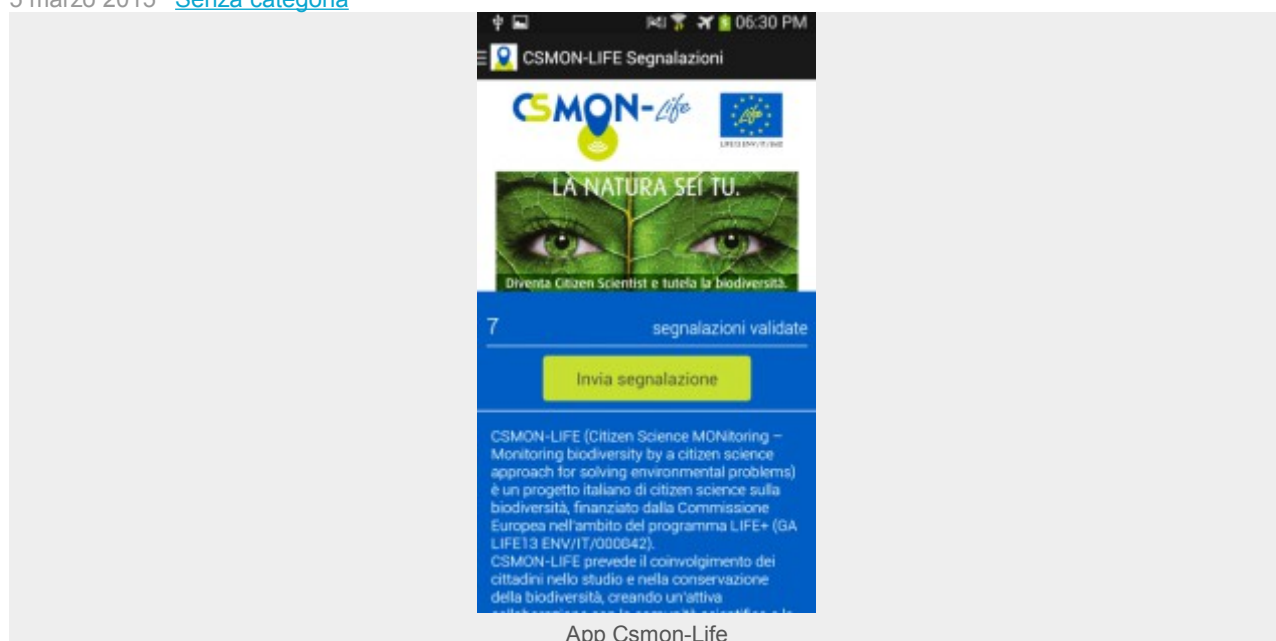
5 marzo 2015 Senza categoria

06:30 PM

CSMON-LIFE Segnalazioni

CSMON-Life

LIFE13 ENV/IT/000842

LA NATURA SEI TU.

Diventa Citizen Scientist e tutela la biodiversità.

7 segnalazioni validate

Invia segnalazione

CSMON-LIFE (Citizen Science MONitoring – Monitoring biodiversity by a citizen science approach for solving environmental problems) è un progetto italiano di citizen science sulla biodiversità, finanziato dalla Commissione Europea nell'ambito del programma LIFE+ (GA LIFE13 ENV/IT/000842).
CSMON-LIFE prevede il coinvolgimento dei cittadini nello studio e nella conservazione della biodiversità, creando un'attiva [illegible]

App Csmon-Life